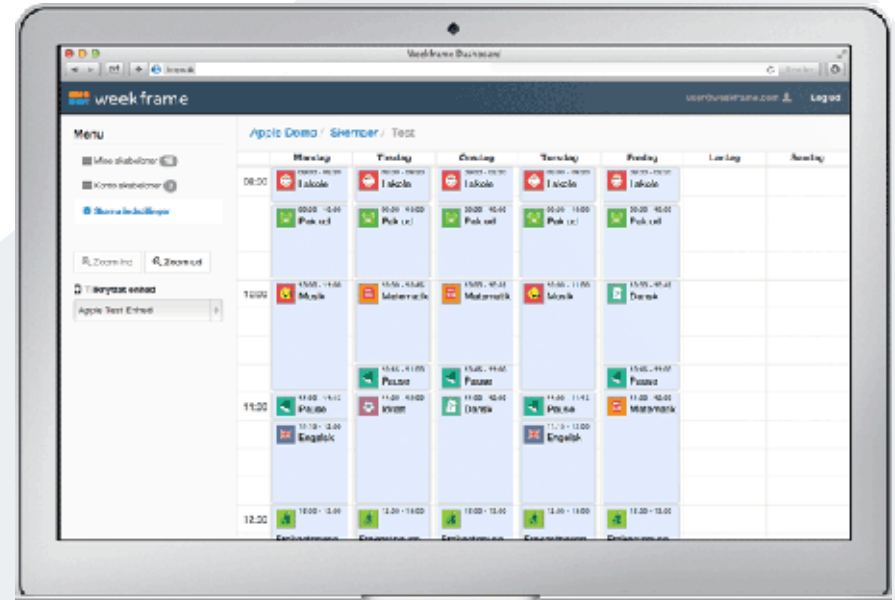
Weekframe Dashboard

weekframe

Log ud

Menu

Mine skabeloner

Kopier skabeloner

Skema indstillinger

Zoom ind

Zoom ud

Tilknyttet enhed

Apple Test Enhed

Apple Demo / Skemaer / Test

| | Mandag | Tirsdag | Onsdag | Torsdag | Fredag | Lørdag | Søndag |
|---|---|---|---|---|---|---|---|
| 08:00 | I skole | I skole | I skole | I skole | I skole | | |
| | Pokud | Pokud | Pokud | Pokud | Pokud | | |
| 10:00 | Musik | Matematik | Matematik | Musik | Dansk | | |
| | | Pause | Pause | | Pause | | |
| 11:00 | Pause | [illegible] | Dansk | Pause | Matematik | | |
| | Engelsk | | | Engelsk | | | |
| 12:00 | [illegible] | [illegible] | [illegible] | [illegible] | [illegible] | | |